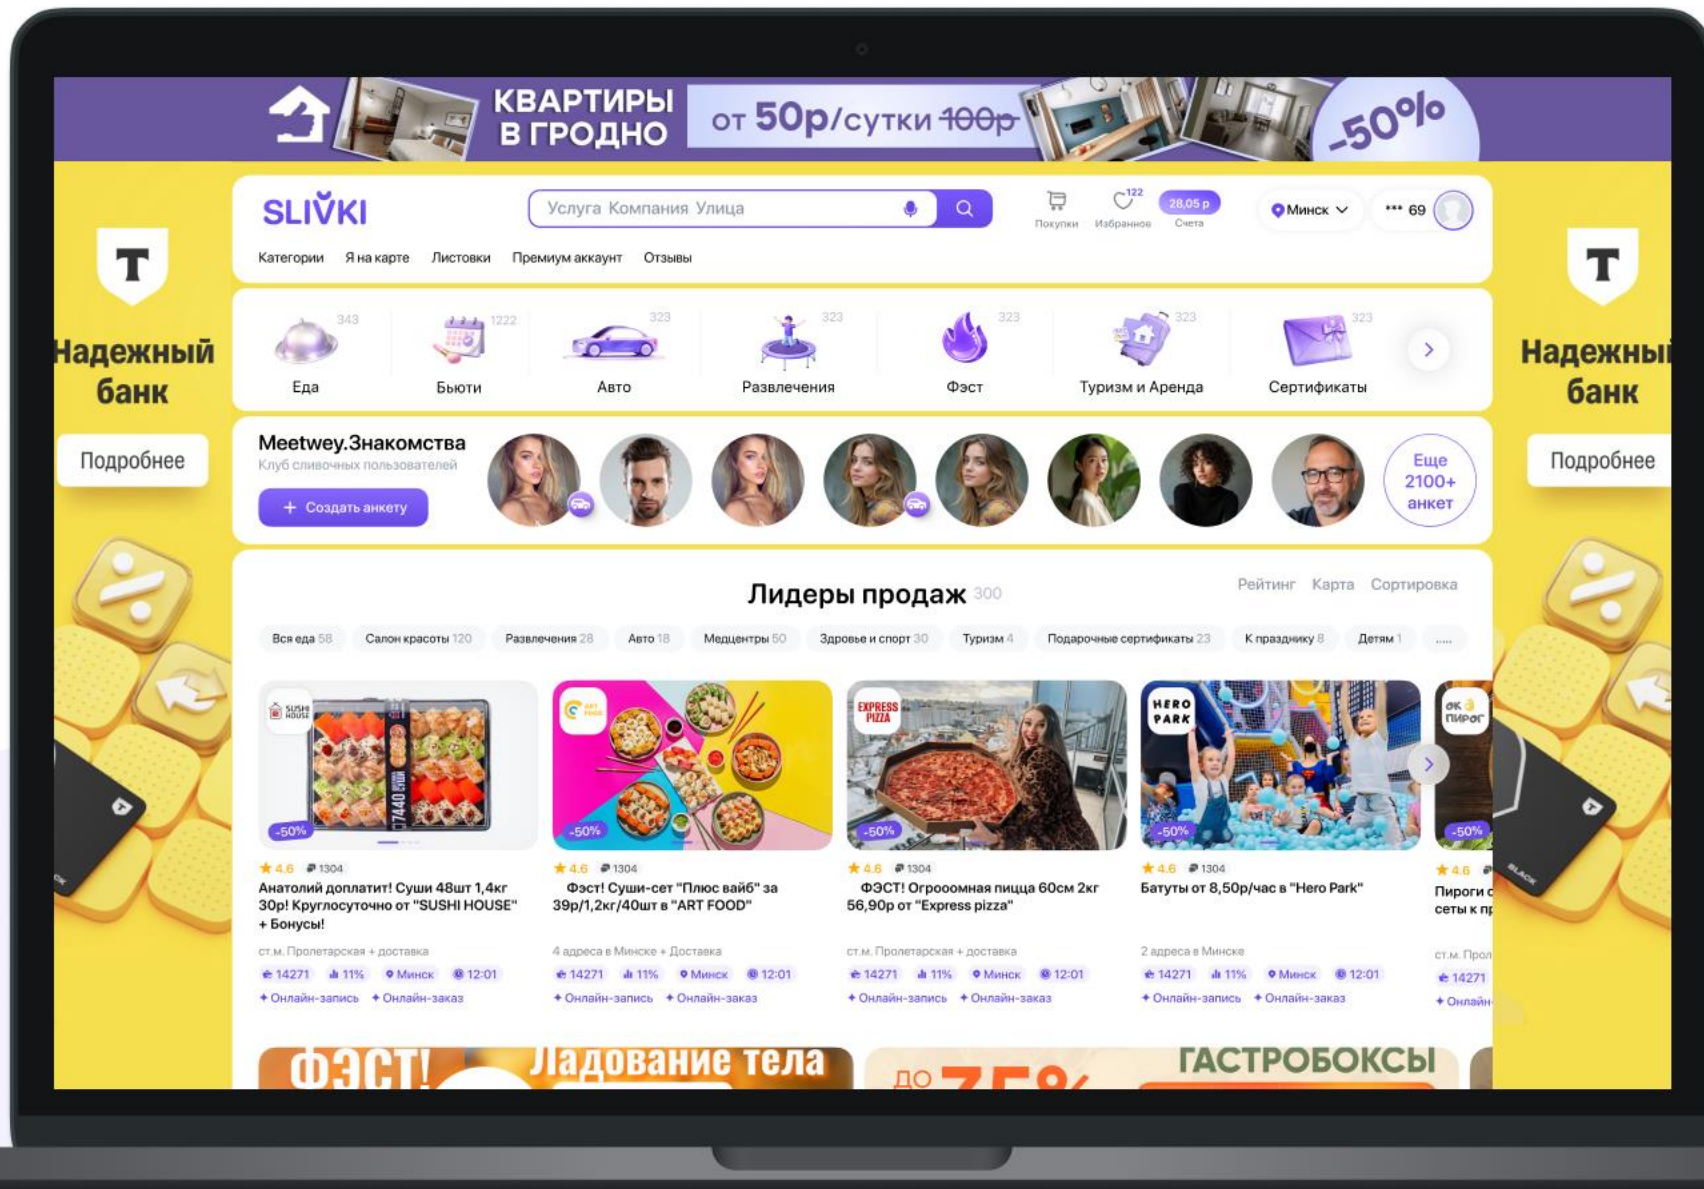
КВАРТИРЫ В ГРОДНО от 50р/сутки 100р -50%

SLIVKI

Услуга Компания Улица

Покупки 122 Избранное 28,05 р Счета Минск 69

Категории Я на карте Листовки Премиум аккаунт Отзывы

Надежный банк
Подробнее

Надежный банк
Подробнее

343 Еда 1222 Бьюти 323 Авто 323 Развлечения 323 Фэст 323 Туризм и Аренда 323 Сертификаты

Meetwey.Знакомства
Клуб сливочных пользователей
+ Создать анкету
Еще 2100+ анкет

Лидеры продаж 300
Рейтинг Карта Сортировка

Вся еда 58 Салон красоты 120 Развлечения 28 Авто 18 Медцентры 50 Здровье и спорт 30 Туризм 4 Подарочные сертификаты 23 К празднику 8 Детям 1 .....

-50%
4.6 1304
Анатолий доплатит! Суши 48шт 1,4кг 30р! Круглосуточно от "SUSHI HOUSE" + Бонусы!
ст.м. Пролетарская + доставка
14271 11% Минск 12:01
Онлайн-запись Онлайн-заказ

-50%
4.6 1304
Фэст! Суши-сет "Плюс вайб" за 39р/1,2кг/40шт в "ART FOOD"
4 адреса в Минске + Доставка
14271 11% Минск 12:01
Онлайн-запись Онлайн-заказ

EXPRESS PIZZA
-50%
4.6 1304
ФЭСТ! Огрооомная пицца 60см 2кг 56,90р от "Express pizza"
ст.м. Пролетарская + доставка
14271 11% Минск 12:01
Онлайн-запись Онлайн-заказ

HERO PARK
-50%
4.6 1304
Батуты от 8,50р/час в "Hero Park"
2 адреса в Минске
14271 11% Минск 12:01
Онлайн-запись Онлайн-заказ

ок пирог
-50%
4.6
Пироги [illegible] сеты к п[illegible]
ст.м. Прол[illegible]
14271
Онлайн-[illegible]

ФЭСТ! Ладование тела
до 75% ГАСТРОБОКСЫ